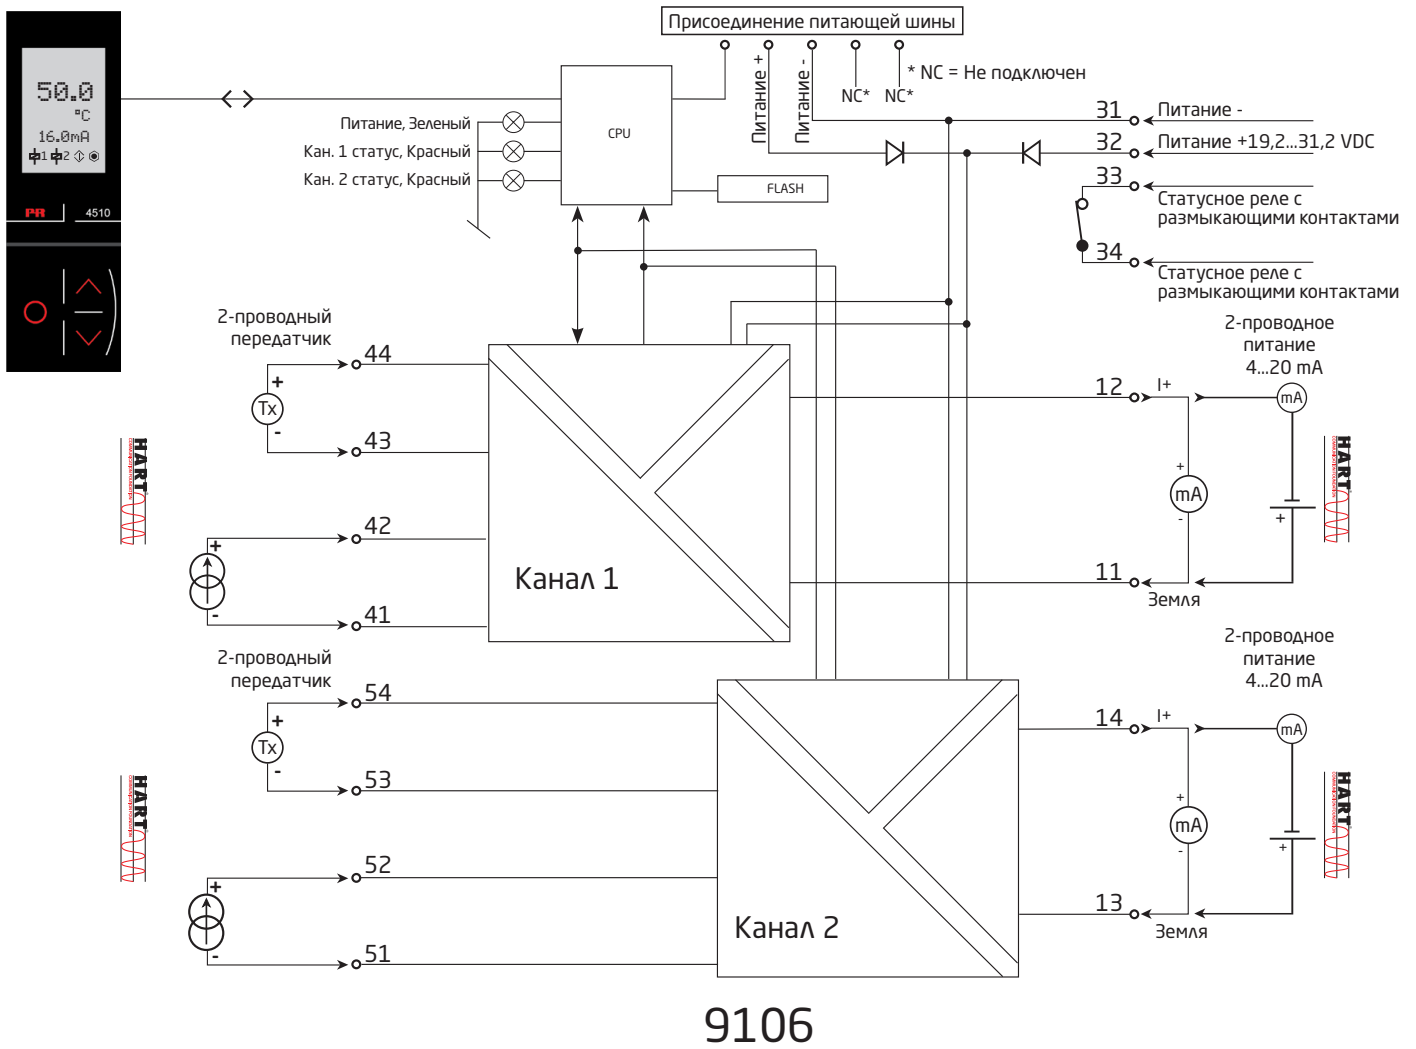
50.0
°C
16.0mA
1 2
PR 4510

Присоединение питающей шины
Питание +
Питание -
NC*
NC*
* NC = Не подключен

Питание, Зеленый
Кан. 1 статус, Красный
Кан. 2 статус, Красный
CPU
FLASH

31 Питание -
32 Питание +19,2...31,2 VDC
33 Статусное реле с размыкающими контактами
34 Статусное реле с размыкающими контактами

2-проводный передатчик
44
+
Tx
-
43
HART
42
+
-
41
Канал 1

2-проводное питание 4...20 mA
12 I+
mA
+
mA
-
+
11
Земля
HART

2-проводный передатчик
54
+
Tx
-
53
HART
52
+
-
51
Канал 2

2-проводное питание 4...20 mA
14 I+
mA
+
mA
-
+
13
Земля
HART

9106